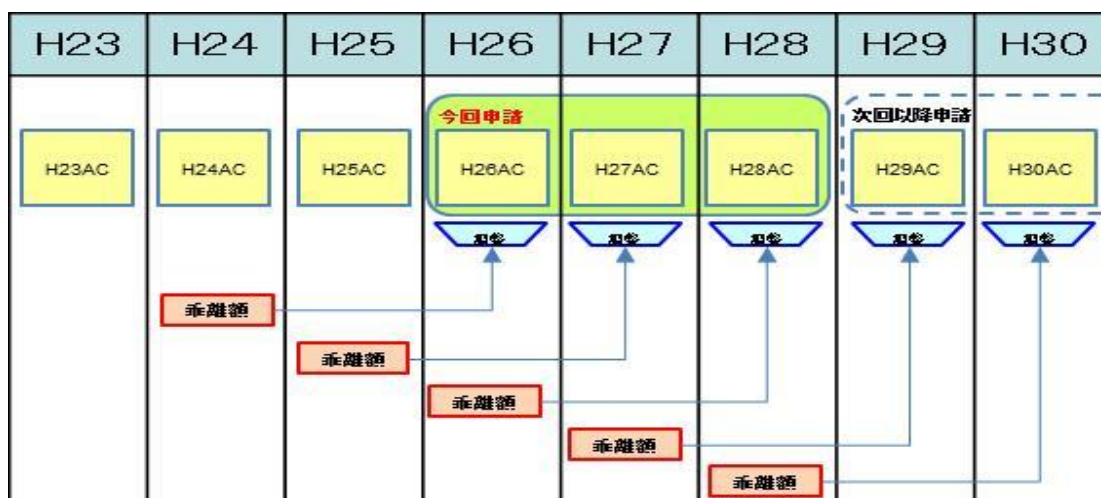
| H23 | H24 | H25 | H26 | H27 | H28 | H29 | H30 |
|---|---|---|---|---|---|---|---|

今回申請

次回以降申請

H23AC

H24AC

H25AC

H26AC

H27AC

H28AC

H29AC

H30AC

控除

控除

控除

控除

控除

乖離額

乖離額

乖離額

乖離額

乖離額